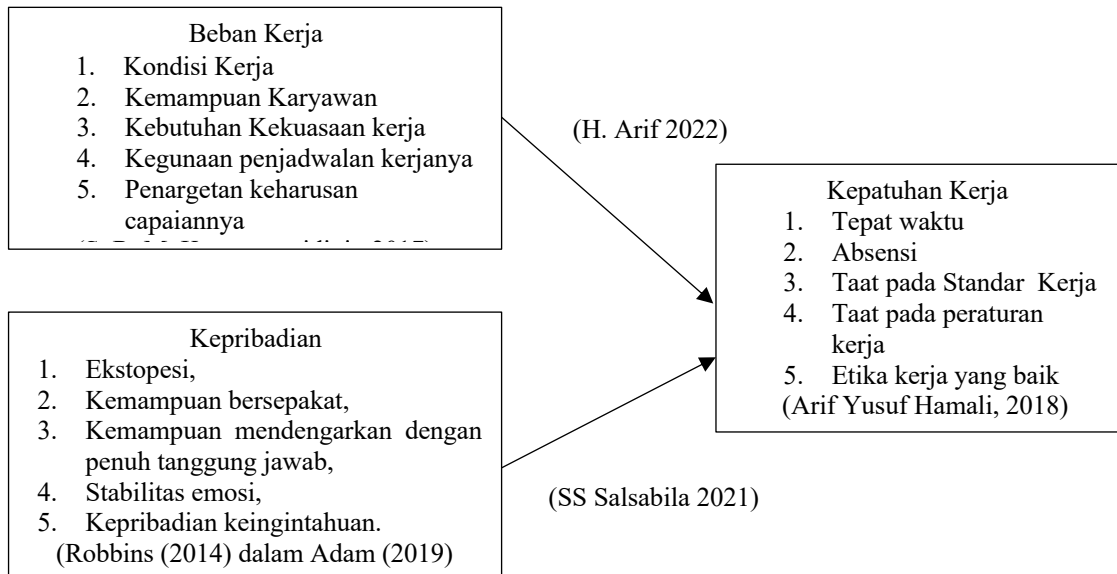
Beban Kerja
1. Kondisi Kerja
2. Kemampuan Karyawan
3. Kebutuhan Kekuasaan kerja
4. Kegunaan penjadwalan kerjanya
5. Penargetan keharusan capaiannya
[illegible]

(H. Arif 2022)

Kepatuhan Kerja
1. Tepat waktu
2. Absensi
3. Taat pada Standar Kerja
4. Taat pada peraturan kerja
5. Etika kerja yang baik
(Arif Yusuf Hamali, 2018)

Kepribadian
1. Ekstopesi,
2. Kemampuan bersepakat,
3. Kemampuan mendengarkan dengan penuh tanggung jawab,
4. Stabilitas emosi,
5. Kepribadian keingintahuan.
(Robbins (2014) dalam Adam (2019)

(SS Salsabila 2021)